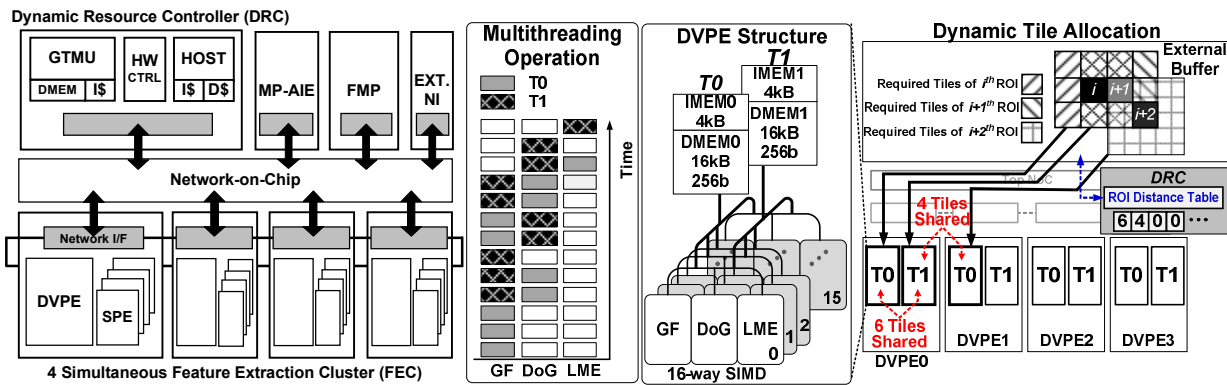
Dynamic Resource Controller (DRC)

GTMU
DMEM I$
HW CTRL
HOST
I$ D$
MP-AIE
FMP
EXT. NI

Network-on-Chip

Network I/F

DVPE
SPE

4 Simultaneous Feature Extraction Cluster (FEC)

Multithreading Operation

T0
T1

Time

GF DoG LME

DVPE Structure

T1
IMEM1 4kB
DMEM1 16kB 256b

T0
IMEM0 4kB
DMEM0 16kB 256b

GF DoG LME
0 1 2 15
16-way SIMD

Dynamic Tile Allocation

External Buffer

Required Tiles of $i^{th}$ ROI
Required Tiles of $i+1^{th}$ ROI
Required Tiles of $i+2^{th}$ ROI

i i+1 i+2

DRC
ROI Distance Table
6 4 0 0 ···

Top NoC

4 Tiles Shared

6 Tiles Shared

T0 T1
DVPE0
T0 T1
DVPE1
T0 T1
DVPE2
T0 T1
DVPE3